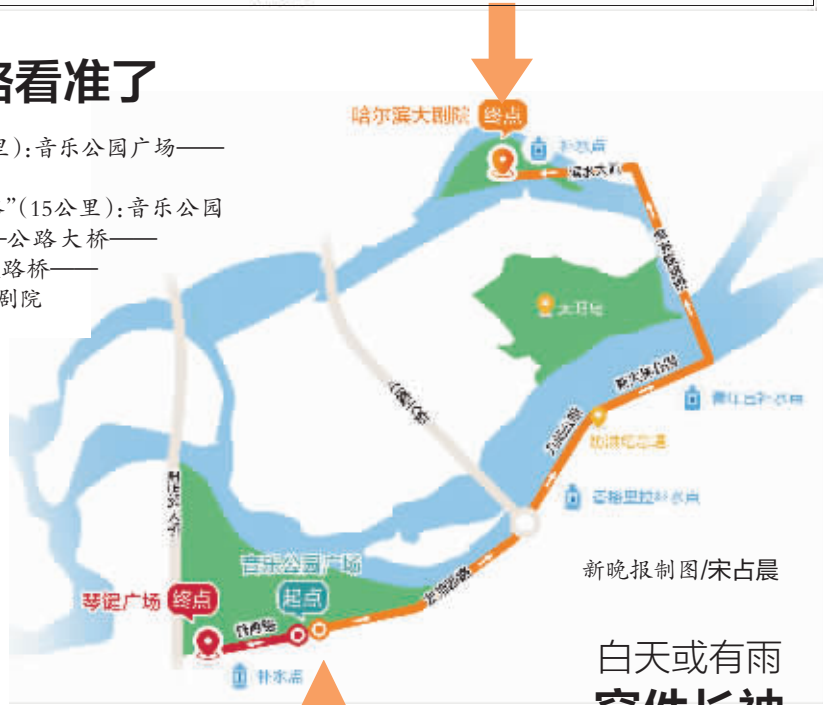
路看准了

里):音乐公园广场——

"(15公里):音乐公园
—公路大桥——
路桥——
剧院

哈尔滨大剧院 终点

补水点

太阳岛

补水点

防洪纪念塔

补水点

音乐公园广场

起点

琴键广场 终点

补水点

新晚报制图/宋占晨

白天或有雨

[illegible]